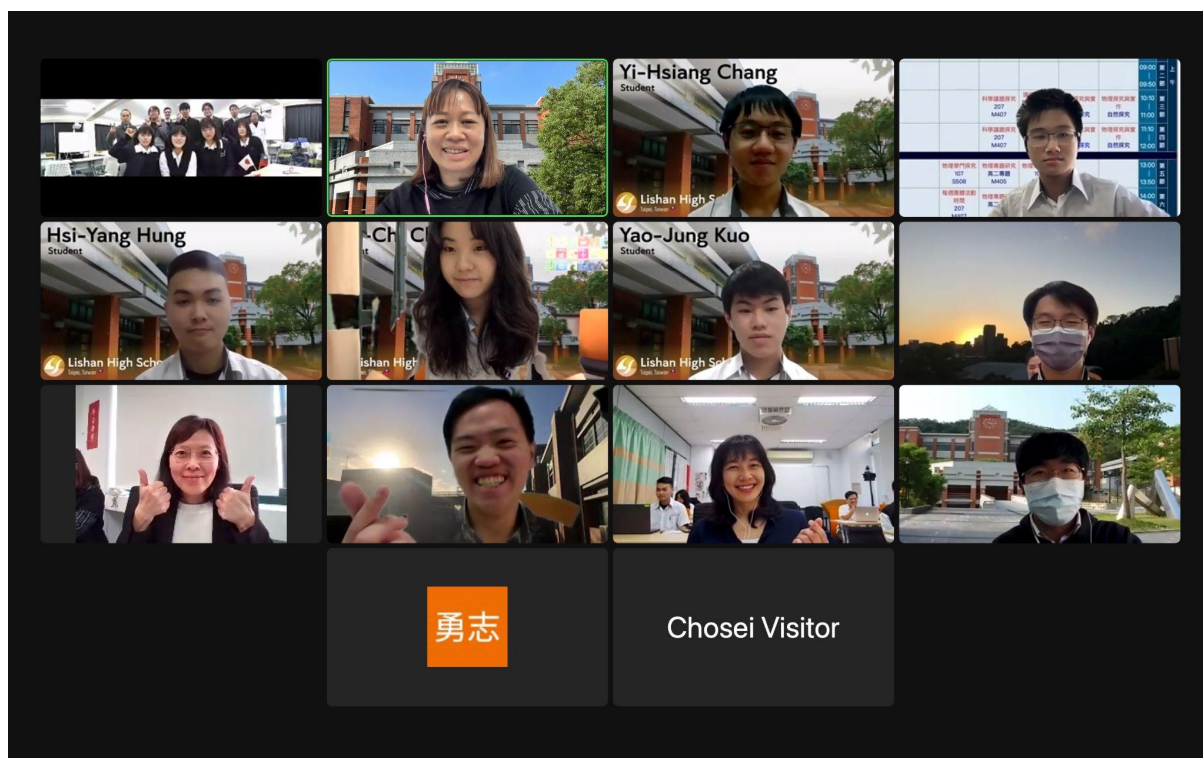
Yi-Hsiang Chang
Student
Lishan High Sc

科學議題探究
207
M407

科學議題探究
207
M407

物理學門探究
107
S508

物理議題探究
高二專題
M405

物理探究與實作
自然探究

09:00
09:50
10:10
11:00
11:10
12:00
13:00
14:00

Hsi-Yang Hung
Student
Lishan High Scho
Taipei, Taiwan

-Ch Ch
ishan High

Yao-Jung Kuo
Student
Lishan High Sc
Taipei, Taiwan

勇志

Chosei Visitor